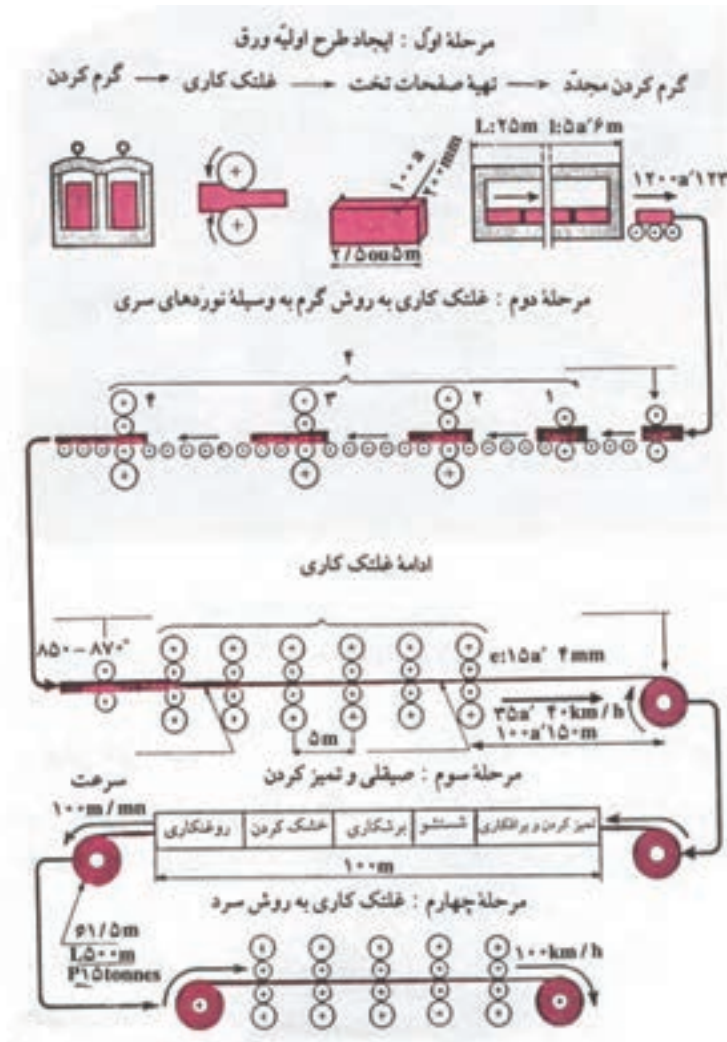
مرحلهٔ اول : ایجاد طرح اولیهٔ ورق

گرم کردن مجدد ← تهیهٔ صفحات تخت ← غلتک کاری ← گرم کردن

L:۲۵m l:۵a'۶m

۱۲۰۰a'۱۲۲

۱۰۰a ۲۰۰mm

۲/۵ou۵m

مرحلهٔ دوم : غلتک کاری به روش گرم به وسیلهٔ نوردهای سری

۴

۴ ۳ ۲ ۱

ادامهٔ غلتک کاری

۸۵۰ - ۸۷۰°

e:۱۵a' ۴mm

۵m

۳۵a' ۴۰km / h

۱۰۰a'۱۵۰m

مرحلهٔ سوم : صیقلی و تمیز کردن

سرعت

۱۰۰m / mn

روغنکاری | خشک کردن | برشکاری | شستشو | تمیز کردن و براقکاری

۱۰۰m

مرحلهٔ چهارم : غلتک کاری به روش سرد

۶۱/۵m

L۵۰۰m

P۱۵tonnes

۱۰۰km / h